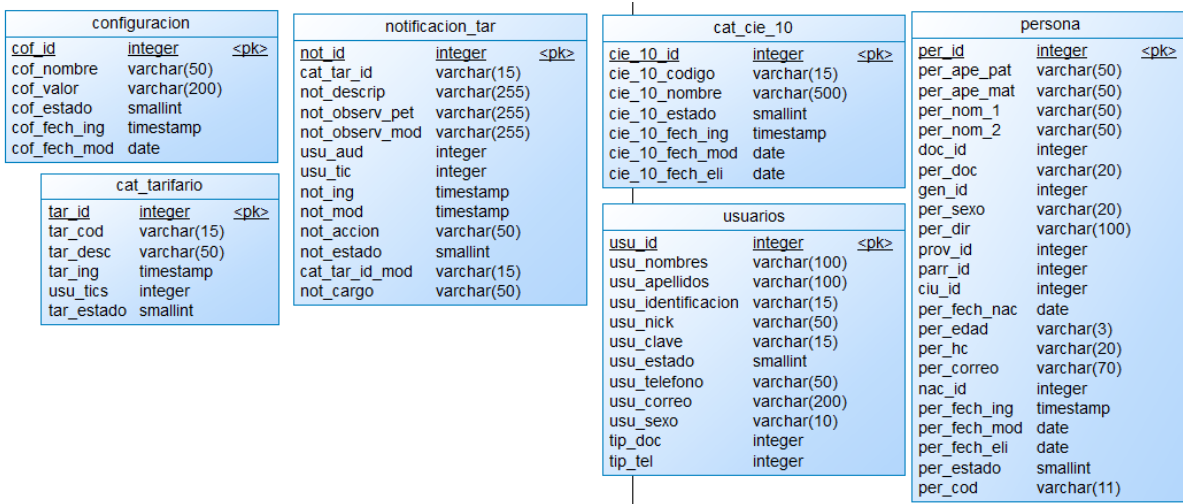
configuracion

| | | |
|---|---|---|
| cof_id | integer | <pk> |
| cof_nombre | varchar(50) | |
| cof_valor | varchar(200) | |
| cof_estado | smallint | |
| cof_fech_ing | timestamp | |
| cof_fech_mod | date | |

cat_tarifario

| | | |
|---|---|---|
| tar_id | integer | <pk> |
| tar_cod | varchar(15) | |
| tar_desc | varchar(50) | |
| tar_ing | timestamp | |
| usu_tics | integer | |
| tar_estado | smallint | |

notificacion_tar

| | | |
|---|---|---|
| not_id | integer | <pk> |
| cat_tar_id | varchar(15) | |
| not_descrip | varchar(255) | |
| not_observ_pet | varchar(255) | |
| not_observ_mod | varchar(255) | |
| usu_aud | integer | |
| usu_tic | integer | |
| not_ing | timestamp | |
| not_mod | timestamp | |
| not_accion | varchar(50) | |
| not_estado | smallint | |
| cat_tar_id_mod | varchar(15) | |
| not_cargo | varchar(50) | |

cat_cie_10

| | | |
|---|---|---|
| cie_10_id | integer | <pk> |
| cie_10_codigo | varchar(15) | |
| cie_10_nombre | varchar(500) | |
| cie_10_estado | smallint | |
| cie_10_fech_ing | timestamp | |
| cie_10_fech_mod | date | |
| cie_10_fech_eli | date | |

usuarios

| | | |
|---|---|---|
| usu_id | integer | <pk> |
| usu_nombres | varchar(100) | |
| usu_apellidos | varchar(100) | |
| usu_identificacion | varchar(15) | |
| usu_nick | varchar(50) | |
| usu_clave | varchar(15) | |
| usu_estado | smallint | |
| usu_telefono | varchar(50) | |
| usu_correo | varchar(200) | |
| usu_sexo | varchar(10) | |
| tip_doc | integer | |
| tip_tel | integer | |

persona

| | | |
|---|---|---|
| per_id | integer | <pk> |
| per_ape_pat | varchar(50) | |
| per_ape_mat | varchar(50) | |
| per_nom_1 | varchar(50) | |
| per_nom_2 | varchar(50) | |
| doc_id | integer | |
| per_doc | varchar(20) | |
| gen_id | integer | |
| per_sexo | varchar(20) | |
| per_dir | varchar(100) | |
| prov_id | integer | |
| parr_id | integer | |
| ciu_id | integer | |
| per_fech_nac | date | |
| per_edad | varchar(3) | |
| per_hc | varchar(20) | |
| per_correo | varchar(70) | |
| nac_id | integer | |
| per_fech_ing | timestamp | |
| per_fech_mod | date | |
| per_fech_eli | date | |
| per_estado | smallint | |
| per_cod | varchar(11) | |